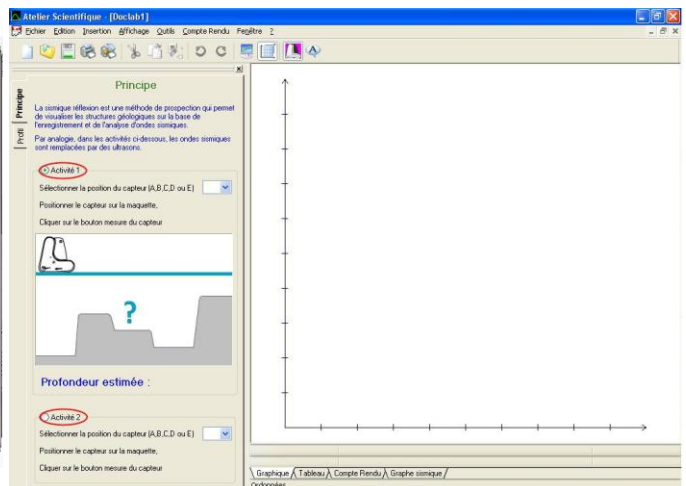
Atelier Scientifique - [Doclab1]

Fichier Edition Insertion Affichage Outils Compte Rendu Fenêtre ?

Principe

Principe

Profil

La sismique réflexion est une méthode de prospection qui permet de visualiser les structures géologiques sur la base de l'enregistrement et de l'analyse d'ondes sismiques.

Par analogie, dans les activités ci-dessous, les ondes sismiques sont remplacées par des ultrasons.

Activité 1

Sélectionner la position du capteur (A,B,C,D ou E)

Positionner le capteur sur la maquette,

Cliquer sur le bouton mesure du capteur

?

Profondeur estimée :

Activité 2

Sélectionner la position du capteur (A,B,C,D ou E)

Positionner le capteur sur la maquette,

Cliquer sur le bouton mesure du capteur

Graphique Tableau Compte Rendu Graphe sismique

Ordonnées